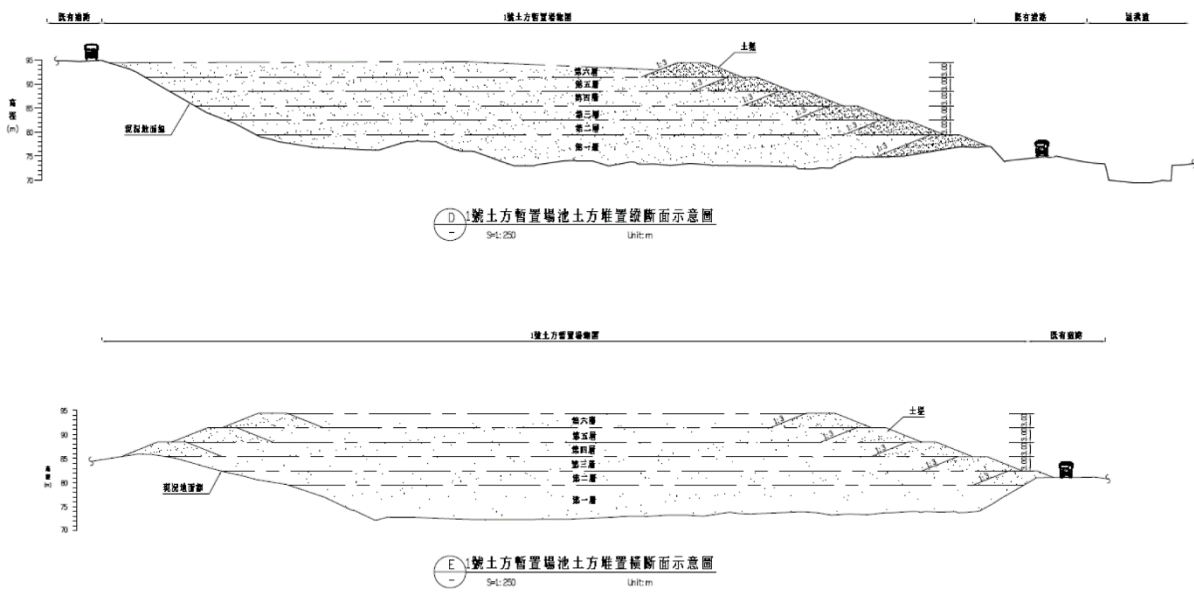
既有道路
1號土方暫置場範圍
既有道路
溢洪道

95
90
高程
(m)
85
80
75
70

土堤
第六層
第五層
第四層
第三層
第二層
第一層
現況地面線
1:3
1:3
1:3
1:3
1:3
1:3

D
—
1號土方暫置場池土方堆置縱斷面示意圖
S=1:250 Unit:m

1號土方暫置場範圍
既有道路

95
90
高程
85
80
75
70

土堤
第六層
第五層
第四層
第三層
第二層
第一層
現況地面線
1:3
1:3
1:3
1:3
1:3

E
—
1號土方暫置場池土方堆置橫斷面示意圖
S=1:250 Unit:m